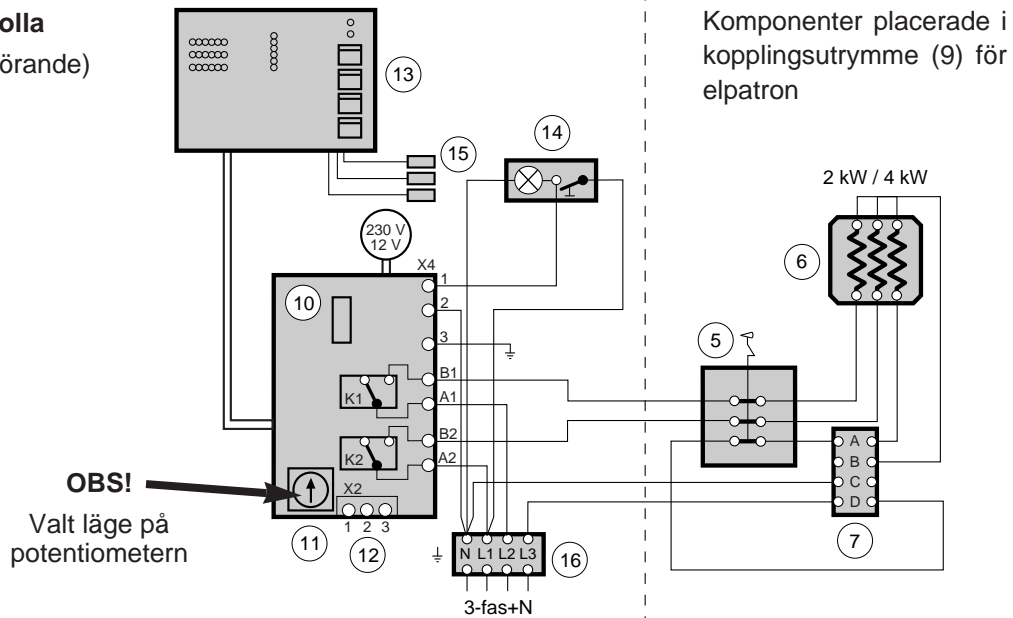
olla
örande)

13

15

14

Komponenter placerade i kopplingsutrymme (9) för elpatron

2 kW / 4 kW

6

230 V
12 V

X4
1
2
3
B1
A1
B2
A2

10

K1
K2

5

A
B
C
D

OBS!

Valt läge på potentiometern

X2
1 2 3

11

12

N L1 L2 L3

16

3-fas+N

7